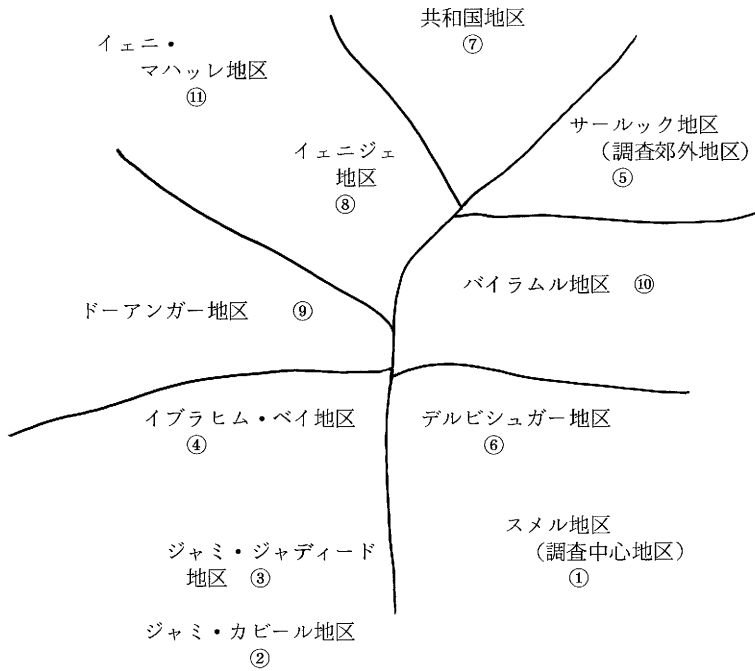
共和国地区
⑦

イェニ・
マハッレ地区
⑪

サールック地区
（調査郊外地区）
⑤

イェニジェ
地区
⑧

バイラムル地区 ⑩

ドーアンガー地区 ⑨

イブラヒム・ベイ地区
④

デルビシュガー地区
⑥

スメル地区
（調査中心地区）
①

ジャミ・ジャディード
地区 ③

ジャミ・カビール地区
②